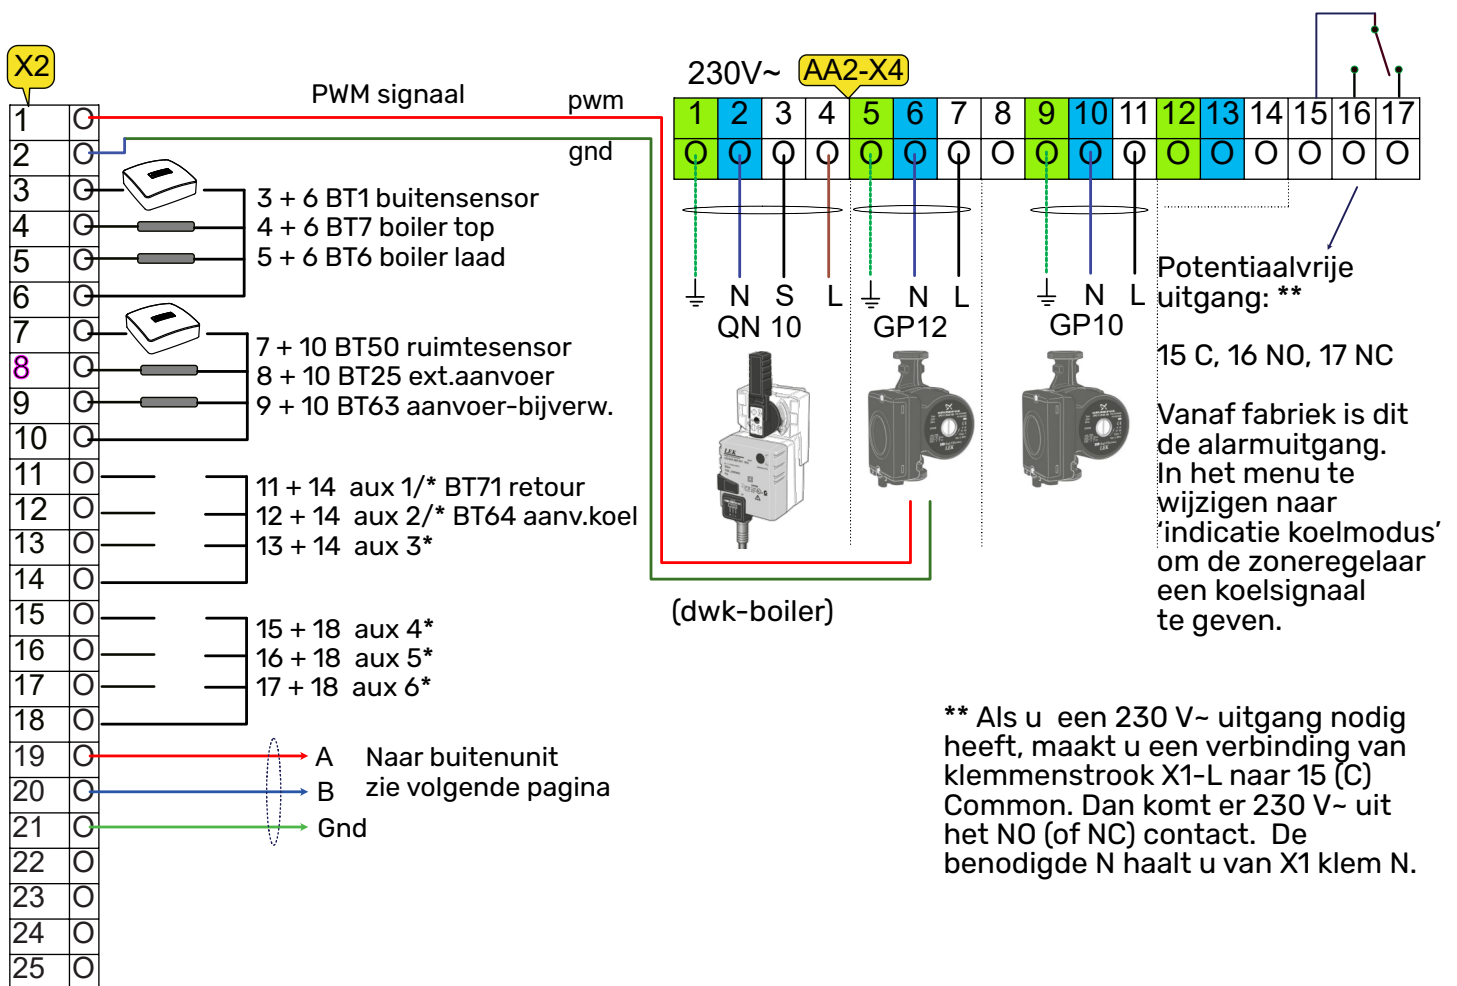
X2

PWM signaal

pwm

gnd

230V~ AA2-X4

| 1 | 2 | 3 | 4 | 5 | 6 | 7 | 8 | 9 | 10 | 11 | 12 | 13 | 14 | 15 | 16 | 17 |
|---|---|---|---|---|---|---|---|---|---|---|---|---|---|---|---|---|
| O | O | O | O | O | O | O | O | O | O | O | O | O | O | O | O | O |

| | |
|---|---|
| 1 | O |
| 2 | O |
| 3 | O |
| 4 | O |
| 5 | O |
| 6 | O |
| 7 | O |
| 8 | O |
| 9 | O |
| 10 | O |
| 11 | O |
| 12 | O |
| 13 | O |
| 14 | O |
| 15 | O |
| 16 | O |
| 17 | O |
| 18 | O |
| 19 | O |
| 20 | O |
| 21 | O |
| 22 | O |
| 23 | O |
| 24 | O |
| 25 | O |

3 + 6 BT1 buitensensor
4 + 6 BT7 boiler top
5 + 6 BT6 boiler laad

7 + 10 BT50 ruimtesensor
8 + 10 BT25 ext.aanvoer
9 + 10 BT63 aanvoer-bijverw.

11 + 14 aux 1/* BT71 retour
12 + 14 aux 2/* BT64 aanv.koel
13 + 14 aux 3*

15 + 18 aux 4*
16 + 18 aux 5*
17 + 18 aux 6*

A Naar buitenunit
B zie volgende pagina
Gnd

⏚ N S L
QN 10

⏚ N L
GP12

⏚ N L
GP10

(dwk-boiler)

Potentiaalvrije uitgang: **

15 C, 16 NO, 17 NC

Vanaf fabriek is dit de alarmuitgang. In het menu te wijzigen naar 'indicatie koelmodus' om de zoneregelaar een koelsignaal te geven.

** Als u een 230 V~ uitgang nodig heeft, maakt u een verbinding van klemmenstrook X1-L naar 15 (C) Common. Dan komt er 230 V~ uit het NO (of NC) contact. De benodigde N haalt u van X1 klem N.